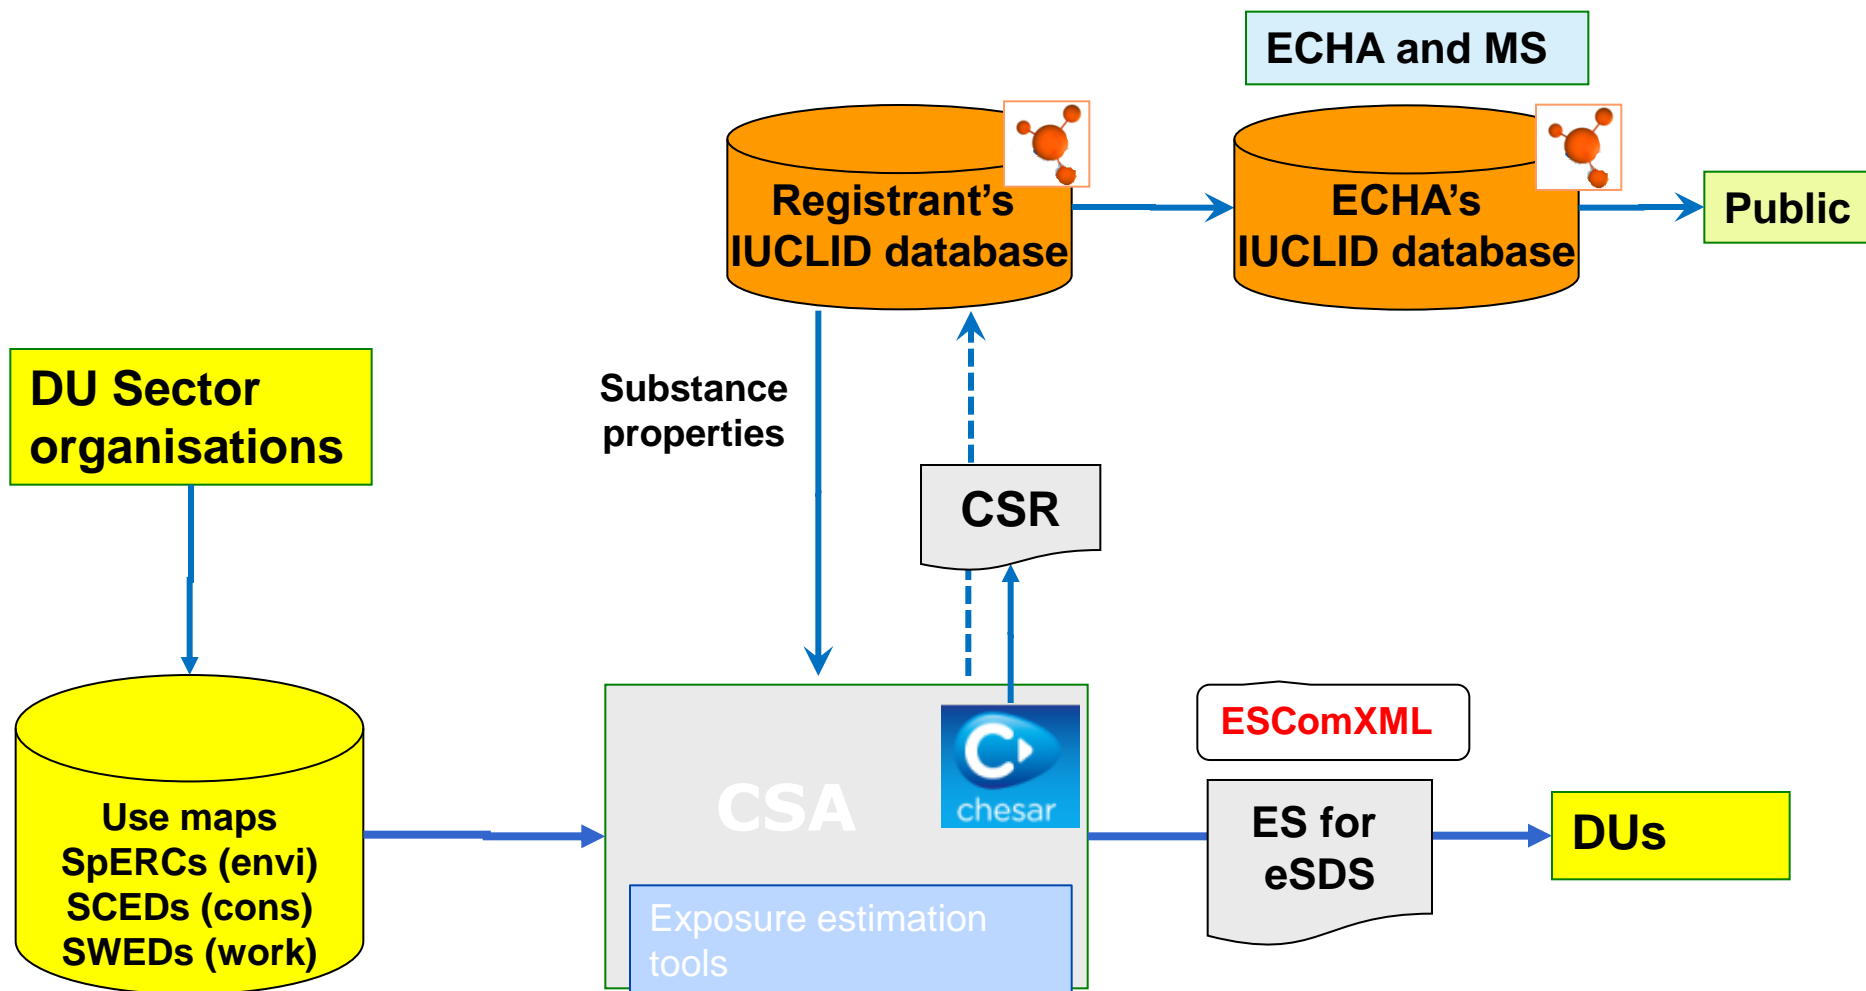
ECHA and MS

Registrant's IUCLID database

ECHA's IUCLID database

Public

DU Sector organisations

Substance properties

CSR

Use maps
SpERCs (envi)
SCEDs (cons)
SWEDs (work)

CSA

chesar

ESComXML

ES for eSDS

DUs

Exposure estimation tools